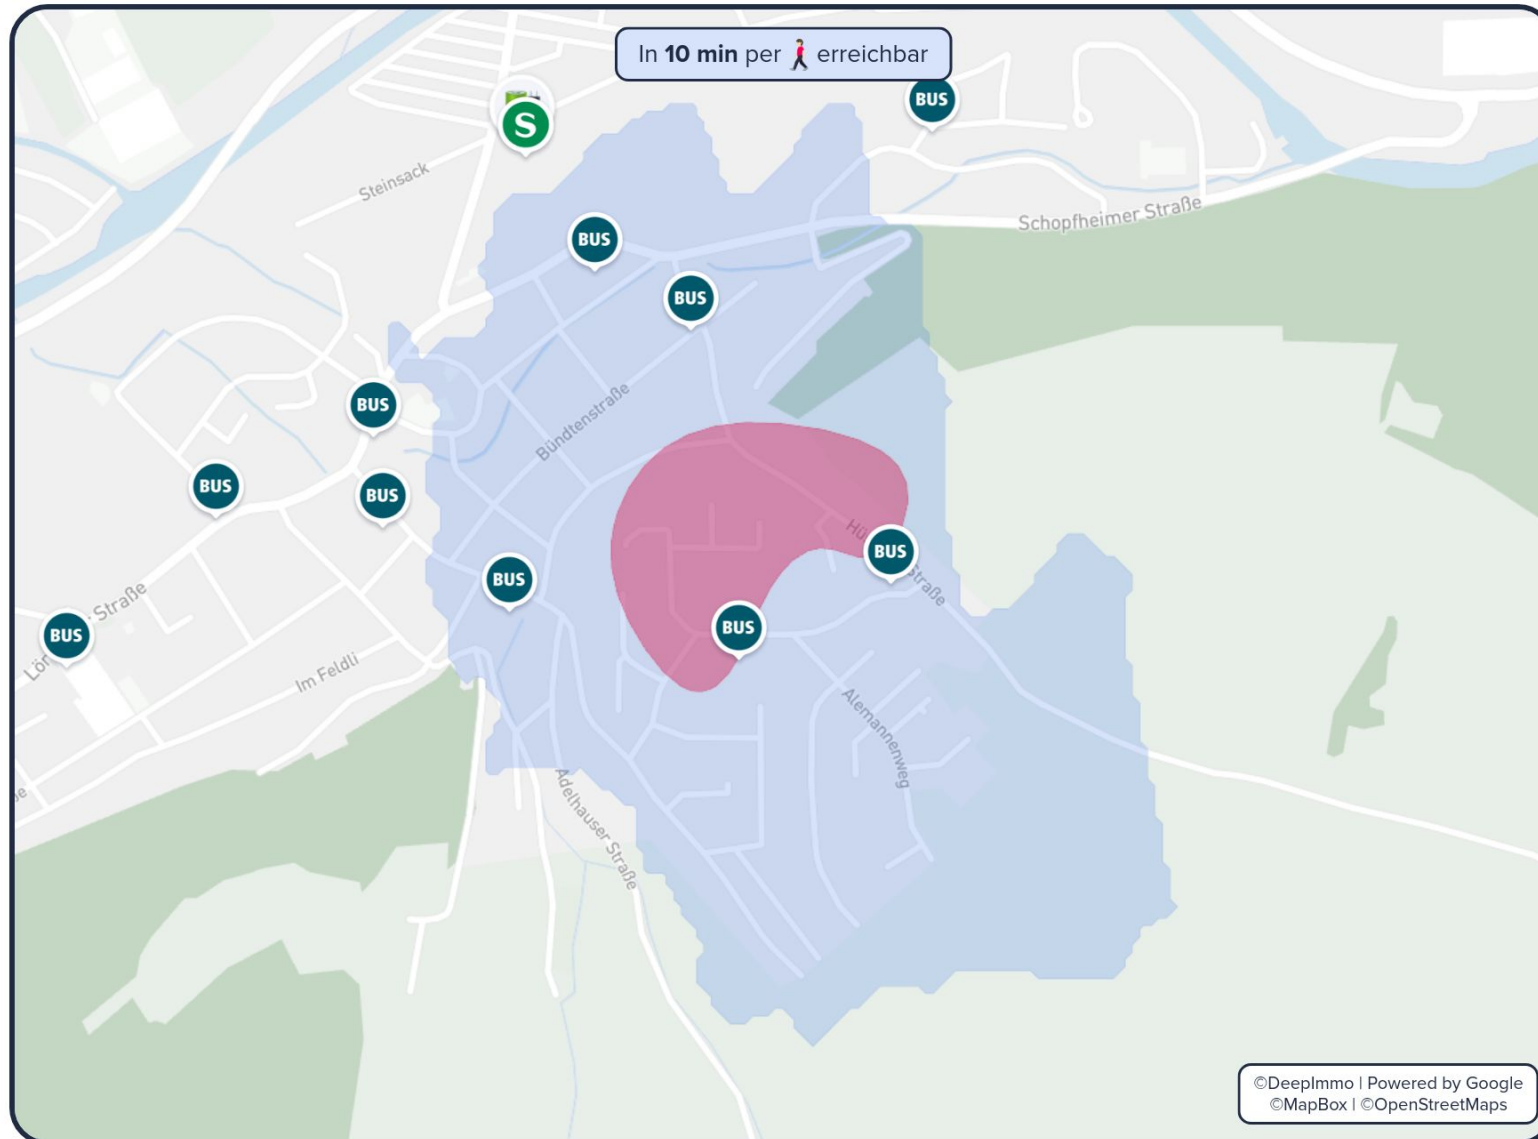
In 10 min per erreichbar

S

BUS

Steinsack

Schopfheimer Straße

BUS

BUS

BUS

Bündtenstraße

BUS

BUS

Hü

BUS

Straße

BUS

Straße

BUS

BUS

Lör

Im Feldli

Alemannenweg

Adelhauser Straße

©DeepImmo | Powered by Google
©MapBox | ©OpenStreetMaps